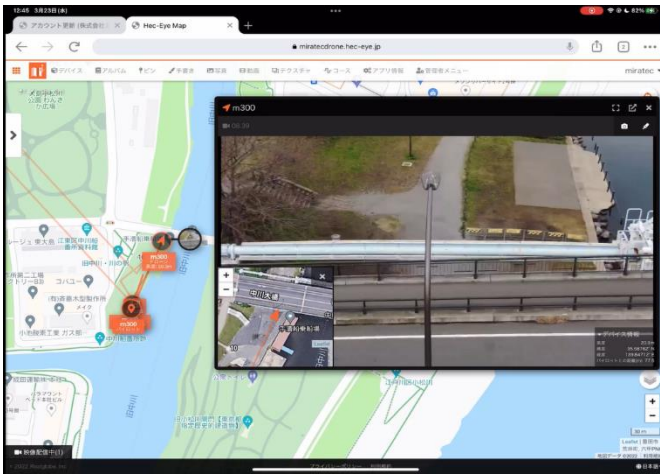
12:45 3月23日(水)

アカウント更新 | 株式会社

Hec-Eye Map

miratecdrone.hec-eye.jp

デバイス　アルバム　ピン　手書き　写真　動画　テクスチャ　コース　アプリ情報　管理者メニュー

miratec

m300

00:39

中川大橋

m300

m300

デバイス情報

+

−

映像配信中(1)

Leaflet

日本語